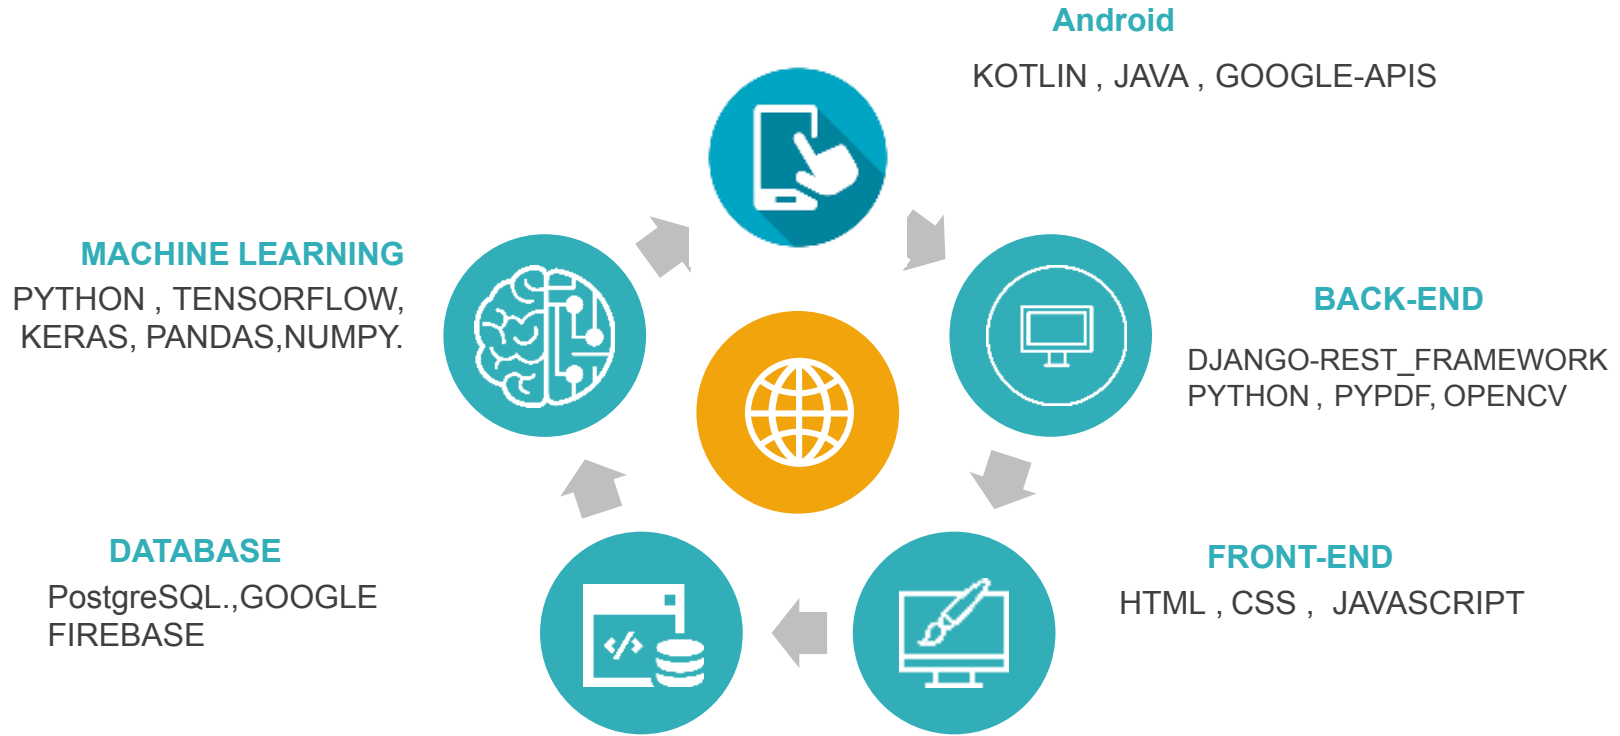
Android
KOTLIN , JAVA , GOOGLE-APIS

MACHINE LEARNING
PYTHON , TENSORFLOW, KERAS, PANDAS,NUMPY.

BACK-END
DJANGO-REST_FRAMEWORK
PYTHON , PYPDF, OPENCV

DATABASE
PostgreSQL.,GOOGLE FIREBASE

FRONT-END
HTML , CSS , JAVASCRIPT

</>